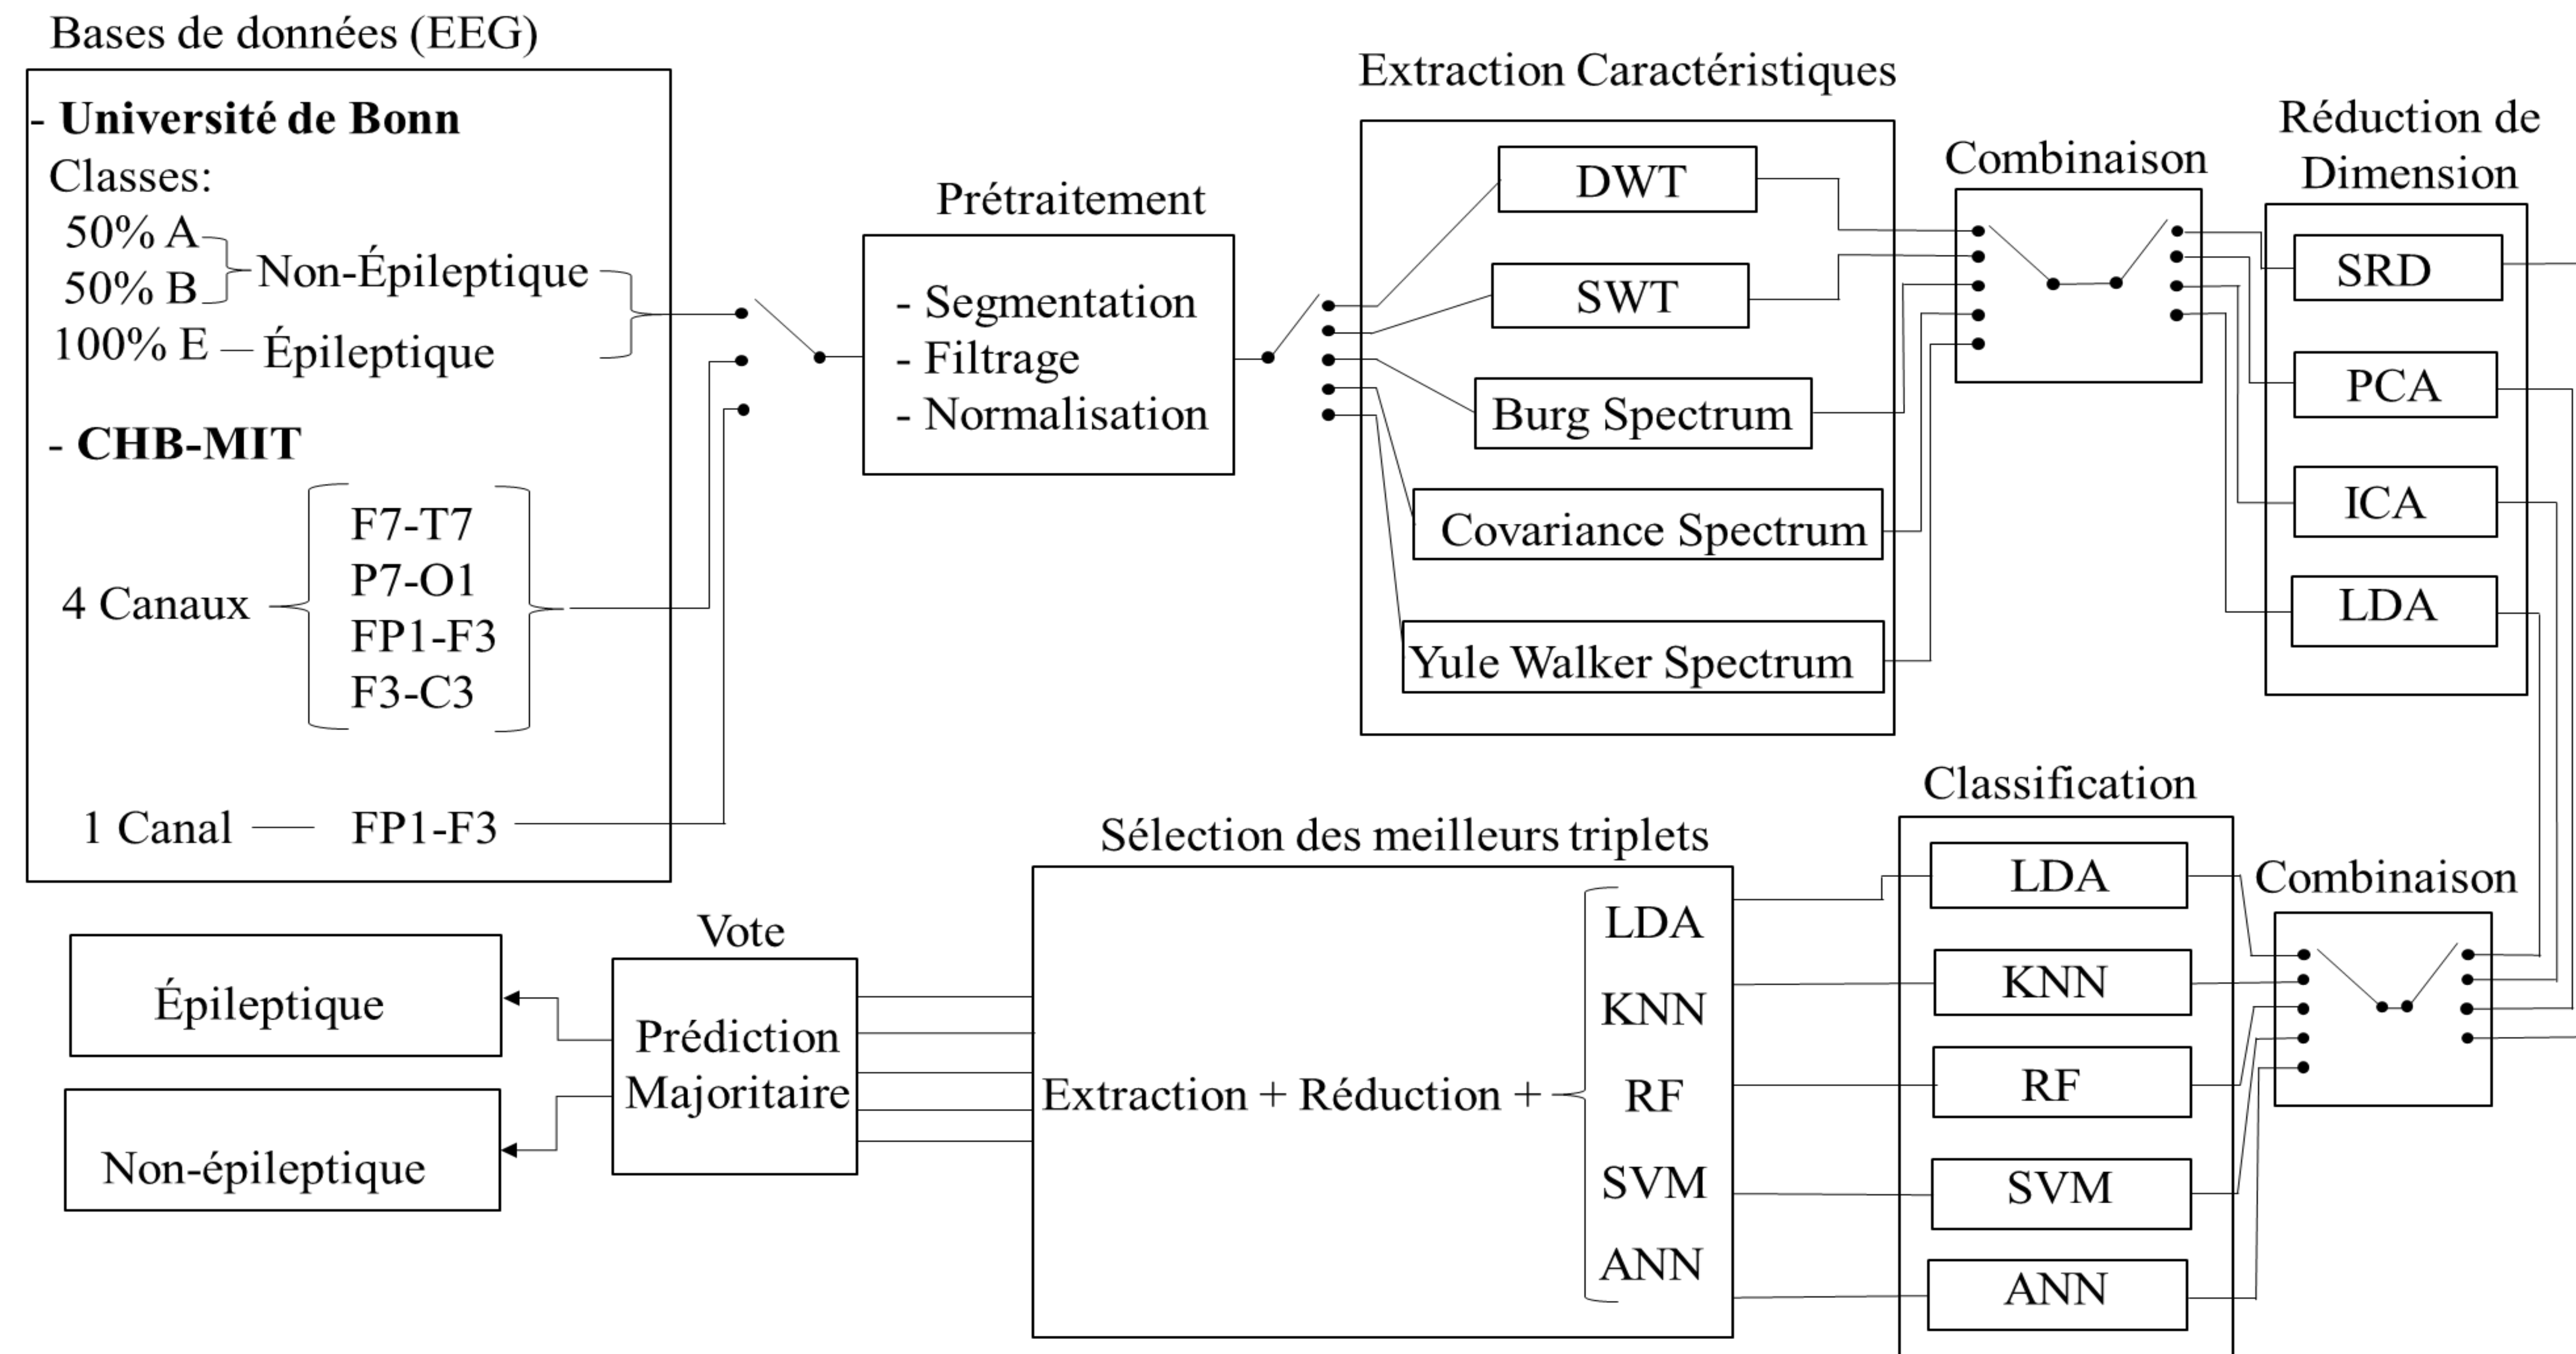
Bases de données (EEG)

- Université de Bonn
Classes:
50% A
50% B
Non-Épileptique
100% E — Épileptique

- CHB-MIT
4 Canaux
F7-T7
P7-O1
FP1-F3
F3-C3

1 Canal — FP1-F3

Prétraitement
- Segmentation
- Filtrage
- Normalisation

Extraction Caractéristiques
DWT
SWT
Burg Spectrum
Covariance Spectrum
Yule Walker Spectrum

Combinaison

Réduction de Dimension
SRD
PCA
ICA
LDA

Classification
LDA
KNN
RF
SVM
ANN

Combinaison

Sélection des meilleurs triplets
Extraction + Réduction +
LDA
KNN
RF
SVM
ANN

Vote
Prédiction Majoritaire

Épileptique

Non-épileptique